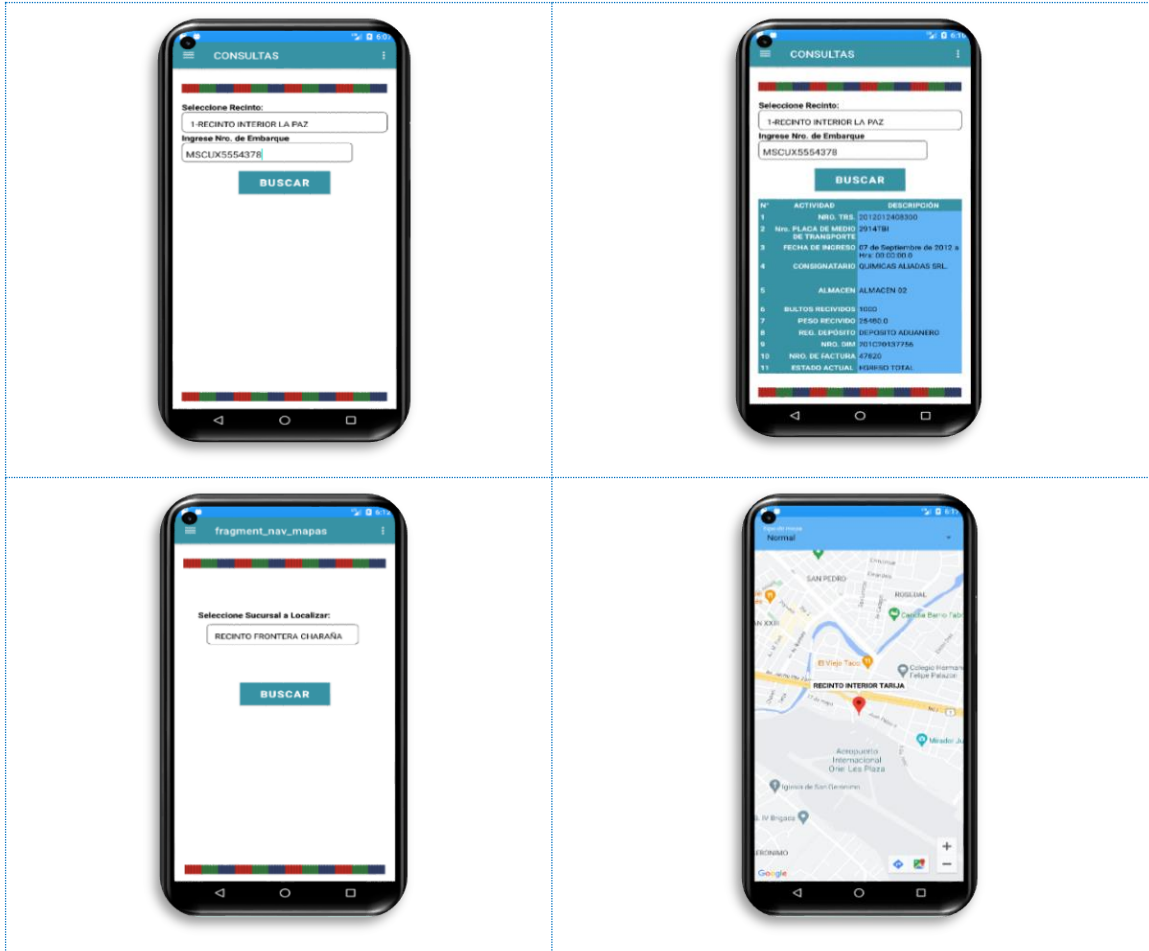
CONSULTAS

Seleccione Recinto:

1-RECINTO INTERIOR LA PAZ

Ingrese Nro. de Embarque

MSCUX5554378

BUSCAR

CONSULTAS

Seleccione Recinto:

1-RECINTO INTERIOR LA PAZ

Ingrese Nro. de Embarque

MSCUX5554378

BUSCAR

| N° | ACTIVIDAD | DESCRIPCIÓN |
|---|---|---|
| 1 | NRO. TRS. | 2012012408300 |
| 2 | Nro. PLACA DE MEDIO DE TRANSPORTE | 2914TBI |
| 3 | FECHA DE INGRESO | 27 de Septiembre de 2012 a Hrs: 00:00:00.0 |
| 4 | CONSIGNATARIO | QUIMICAS ALIADAS SRL. |
| 5 | ALMACEN | ALMACEN 02 |
| 6 | BULTOS RECIVIDOS | 1000 |
| 7 | PESO RECIVIDO | 25460.0 |
| 8 | REG. DEPÓSITO | DEPOSITO ADUANERO |
| 9 | NRO. DIM | 201C70137756 |
| 10 | NRO. DE FACTURA | 47620 |
| 11 | ESTADO ACTUAL | INGRESO TOTAL |

fragment_nav_mapas

Seleccione Sucursal a Localizar:

RECINTO FRONTERA CHARAÑA

BUSCAR

Normal

SAN PEDRO

ROSEDAL

El Viejo Taco

Colegio Hermanos Felipe Palazón

RECINTO INTERIOR TARIJA

Aeropuerto Internacional Oriel Lea Plaza

Mirador

Iglesia de San Gerónimo

IV Brigada

Google